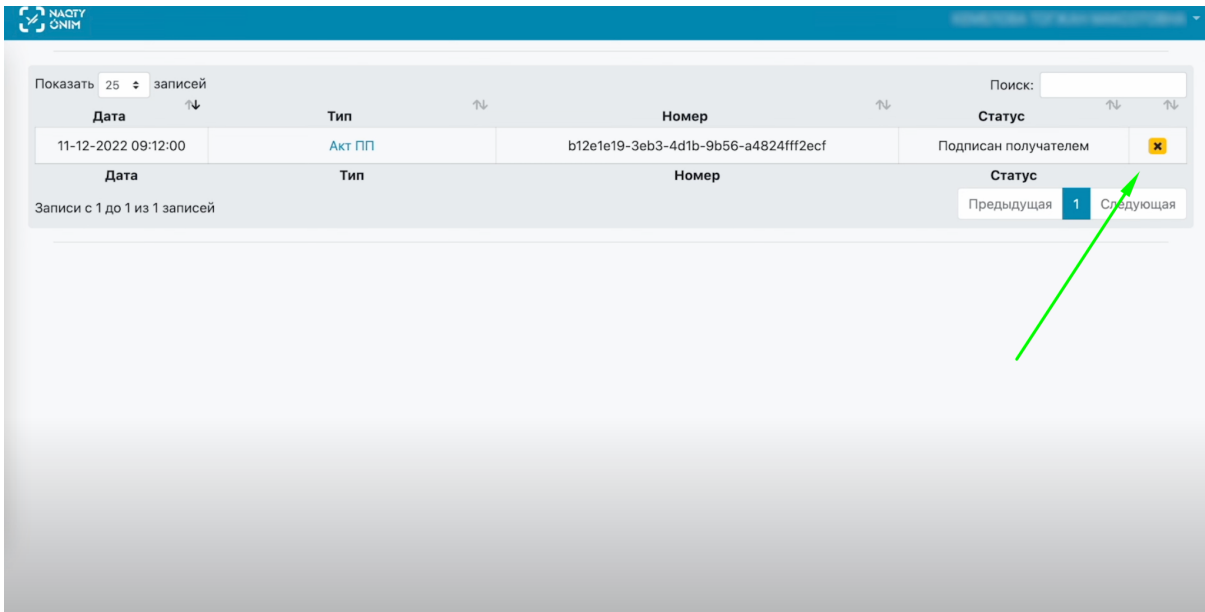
NAQTY ONIM

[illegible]

Показать 25 записей

Поиск:

| Дата | Тип | Номер | Статус | |
|---|---|---|---|---|
| 11-12-2022 09:12:00 | Акт ПП | b12e1e19-3eb3-4d1b-9b56-a4824fff2ecf | Подписан получателем | × |
| Дата | Тип | Номер | Статус | |

Записи с 1 до 1 из 1 записей

Предыдущая 1 Следующая